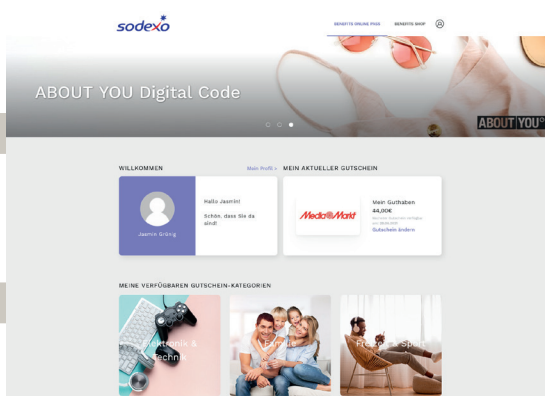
sodexo

BENEFITS ONLINE PASS BENEFITS SHOP

ABOUT YOU Digital Code

ABOUT YOU

WILLKOMMEN

Mein Profil >

Jasmin Grünig

Hallo Jasmin!

Schön, dass Sie da sind!

MEIN AKTUELLER GUTSCHEIN

MediaMarkt

Mein Guthaben
44,00€
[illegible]

Gutschein ändern

MEINE VERFÜGBAREN GUTSCHEIN-KATEGORIEN

Elektronik & Technik

Familie

Freizeit & Sport